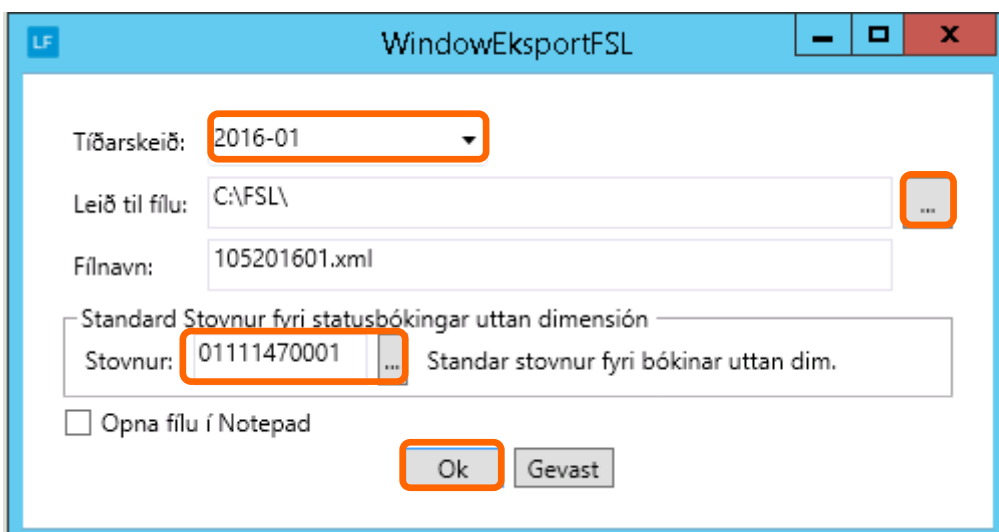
LF WindowEksportFSL

Tíðarskeið: 2016-01

Leið til fílu: C:\FSL\ ...

Fílnavn: 105201601.xml

Standard Stovnur fyri statusbókingar uttan dimensión

Stovnur: 01111470001 ... Standar stovnur fyri bókinar uttan dim.

Opna fílu í Notepad

Ok Gevast